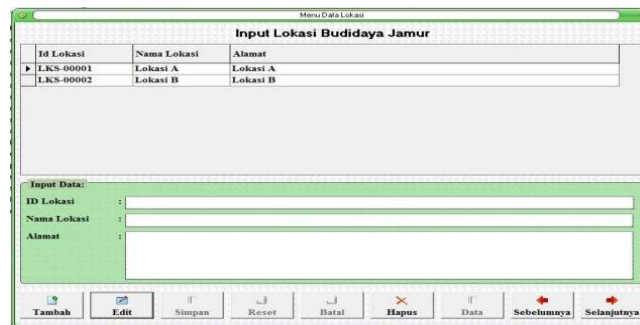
Menu Data Lokasi

Input Lokasi Budidaya Jamur

| Id Lokasi | Nama Lokasi | Alamat |
|---|---|---|
| LKS-00001 | Lokasi A | Lokasi A |
| LKS-00002 | Lokasi B | Lokasi B |

Input Data:

ID Lokasi :

Nama Lokasi :

Alamat :

Tambah Edit Simpan Reset Batal Hapus Data Sebelumnya Selanjutnya